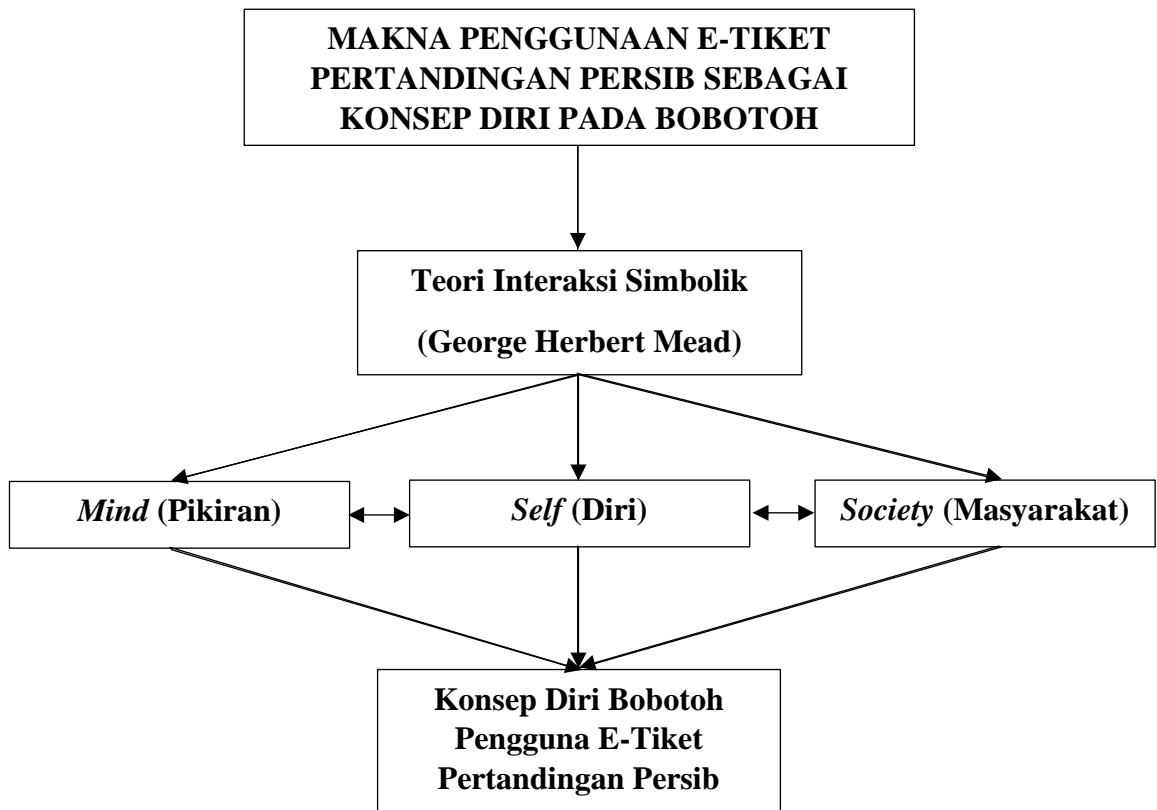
MAKNA PENGGUNAAN E-TIKET PERTANDINGAN PERSIB SEBAGAI KONSEP DIRI PADA BOBOTOH

Teori Interaksi Simbolik

(George Herbert Mead)

Mind (Pikiran)

Self (Diri)

Society (Masyarakat)

Konsep Diri Bobotoh Pengguna E-Tiket Pertandingan Persib